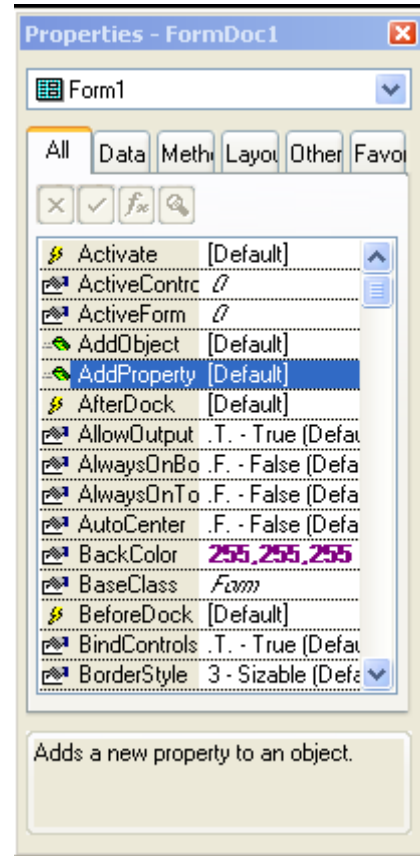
Properties - FormDoc1

Form1

All | Data | Meth | Layou | Other | Favo

| | |
|---|---|
| Activate | [Default] |
| ActiveContro | 0 |
| ActiveForm | 0 |
| AddObject | [Default] |
| AddProperty | [Default] |
| AfterDock | [Default] |
| AllowOutput | .T. - True (Defau |
| AlwaysOnBo | .F. - False (Defa |
| AlwaysOnTo | .F. - False (Defa |
| AutoCenter | .F. - False (Defa |
| BackColor | 255,255,255 |
| BaseClass | Form |
| BeforeDock | [Default] |
| BindControls | .T. - True (Defau |
| BorderStyle | 3 - Sizable (Defa |

Adds a new property to an object.